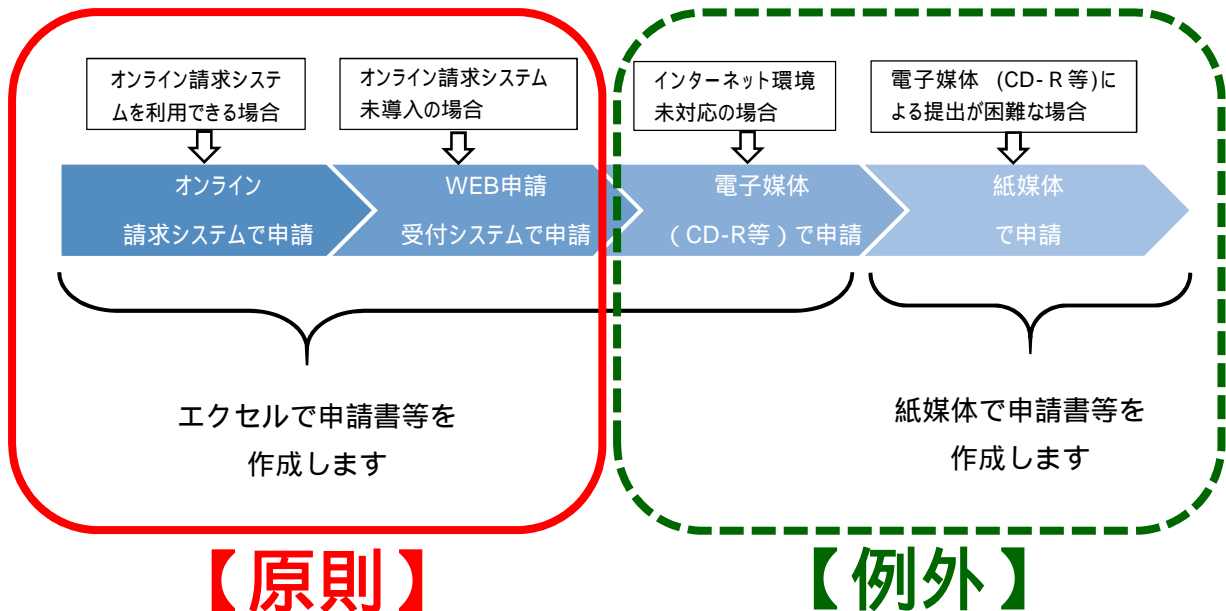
オンライン請求システムを利用できる場合

オンライン請求システム未導入の場合

インターネット環境未対応の場合

電子媒体 (CD- R 等)による提出が困難な場合

オンライン 請求システムで申請

WEB申請 受付システムで申請

電子媒体 （CD-R等）で申請

紙媒体 で申請

エクセルで申請書等を作成します

紙媒体で申請書等を作成します

【原則】

【例外】